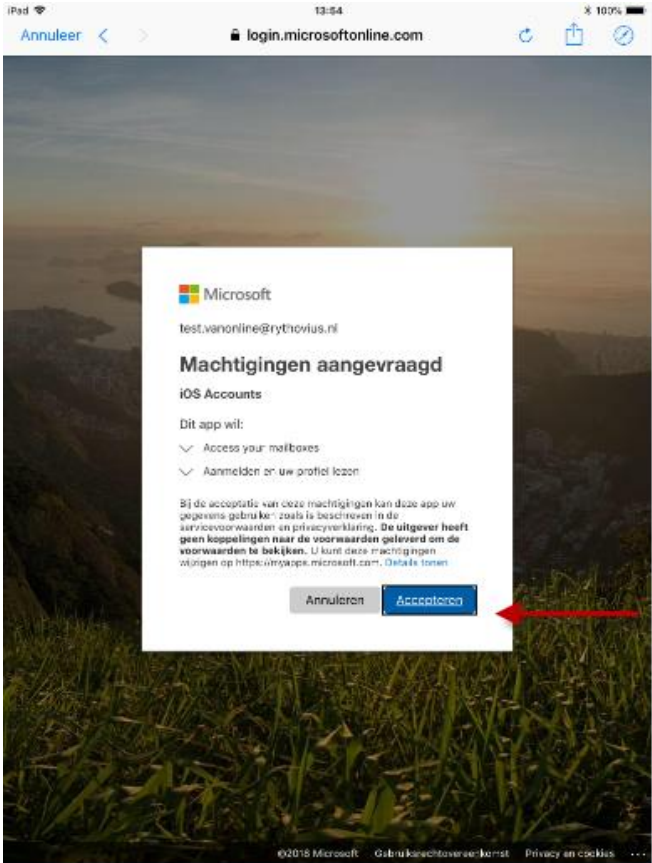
iPad 13:54 100%

Annuleer

login.microsoftonline.com

Microsoft

test.vanonline@rythovius.nl

Machtigingen aangevraagd

iOS Accounts

Dit app wil:

Access your mailboxes

Aanmelden en uw profiel lezen

Bij de acceptatie van deze machtigingen kan deze app uw gegevens gebruiken zoals is beschreven in de servicevoorwaarden en privacyverklaring. **De uitgever heeft geen koppelingen naar de voorwaarden geleverd om de voorwaarden te bekijken.** U kunt deze machtigingen wijzigen op https://myapps.microsoft.com. Details tonen

Annuleren

Accepteren

©2018 Microsoft Gebruiksrechtovereenkomst Privacy en cookies ...